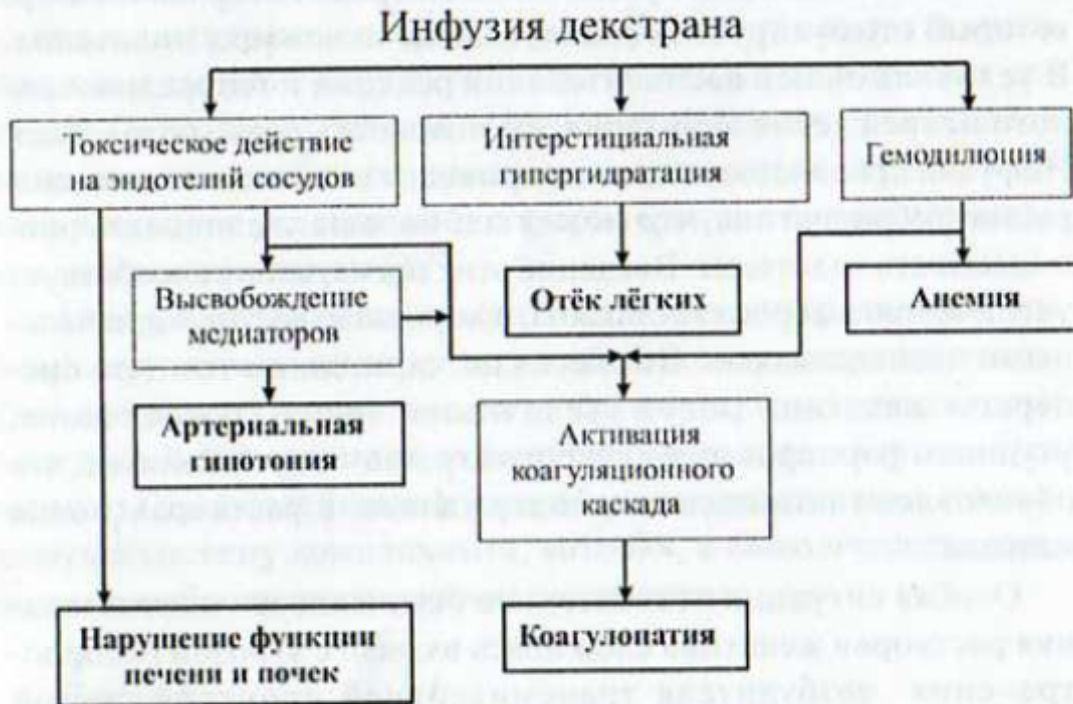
Инфузия декстрана

Токсическое действие на эндотелий сосудов

Интерстициальная гипергидратация

Гемодилюция

Высвобождение медиаторов

Отёк лёгких

Анемия

Артериальная гипотония

Активация коагуляционного каскада

Нарушение функции печени и почек

Коагулопатия